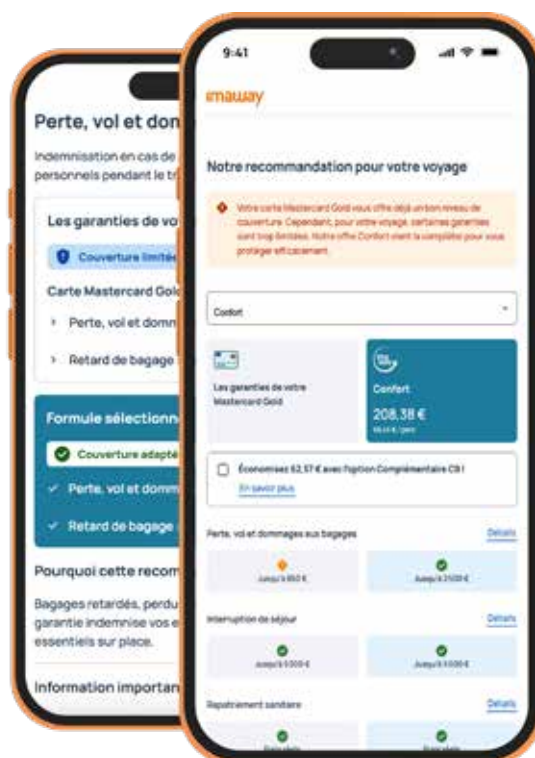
Perte, vol et dom

Indemnisation en cas de personnels pendant le tr

Les garanties de vo

Couverture limité

Carte Mastercard Gold

Perte, vol et domm

Retard de bagage

Formule sélectionn

Couverture adapté

Perte, vol et domm

Retard de bagage

Pourquoi cette recom

Bagages retardés, perdu garantie indemnise vos e essentiels sur place.

Information importan

9:41

mauway

Notre recommandation pour votre voyage

Votre carte Mastercard Gold vous offre déjà un bon niveau de couverture. Cependant, pour votre voyage, certaines garanties sont trop limitées. Notre offre Confort vient la compléter pour vous protéger efficacement.

Confort

Les garanties de votre Mastercard Gold

Confort

208.38 €

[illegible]

Économisez 52,57 € avec l'option Complémentaire CB !

En savoir plus

Perte, vol et dommages aux bagages

Détails

Jusqu'à 850 €

Jusqu'à 2 500 €

Interruption de séjour

Détails

Jusqu'à 5 000 €

Jusqu'à 5 000 €

Rapatriement sanitaire

Détails

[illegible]

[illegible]